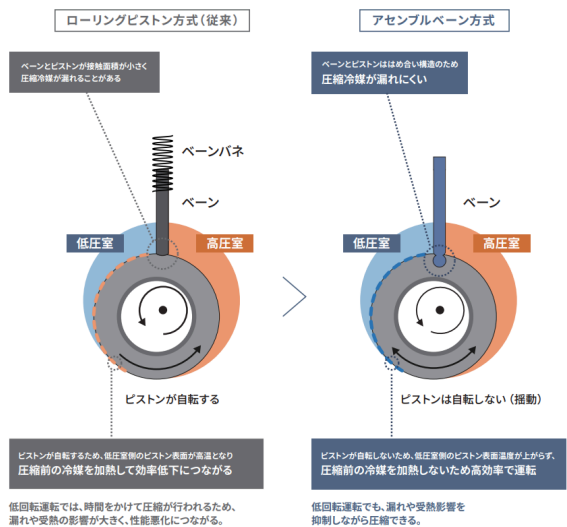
ローリングピストン方式（従来）

ベーンとピストンが接触面積が小さく
圧縮冷媒が漏れることがある

ベーンバネ

ベーン

低圧室

高圧室

ピストンが自転する

ピストンが自転するため、低圧室側のピストン表面が高温となり
圧縮前の冷媒を加熱して効率低下につながる

低回転運転では、時間をかけて圧縮が行われるため、
漏れや受熱の影響が大きく、性能悪化につながる。

アセンブルベーン方式

ベーンとピストンははめ合い構造のため
圧縮冷媒が漏れにくい

ベーン

低圧室

高圧室

ピストンは自転しない（揺動）

ピストンが自転しないため、低圧室側のピストン表面温度が上がらず、
圧縮前の冷媒を加熱しないため高効率で運転

低回転運転でも、漏れや受熱影響を
抑制しながら圧縮できる。